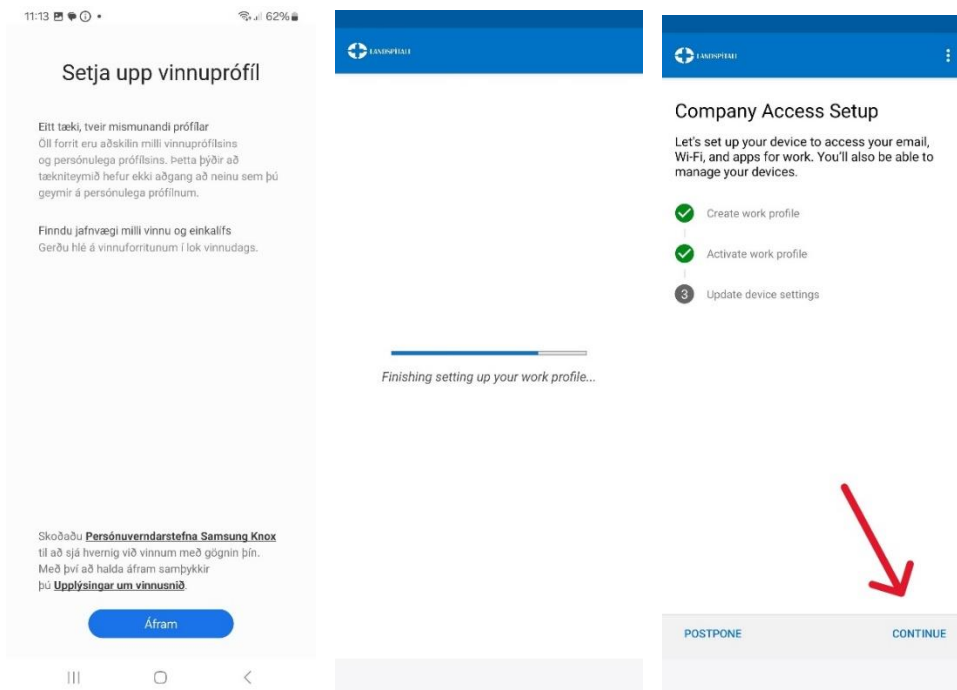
11:13 62%

Setja upp vinnuprófíl

Eitt tæki, tveir mismunandi prófílar
Öll forrit eru aðskilin milli vinnuprófílsins og persónulega prófílsins. Þetta þýðir að tækniteymið hefur ekki aðgang að neinu sem þú geymir á persónulega prófílnum.

Finndu jafnvægi milli vinnu og einkalífs
Gerðu hlé á vinnuforritunum í lok vinnudags.

Skoðaðu **Persónuverndarstefna Samsung Knox** til að sjá hvernig við vinnum með gögnin þín. Með því að halda áfram samþykkir þú **Upplýsingar um vinnusnið**.

Áfram

LANDSPÍTALI

Finishing setting up your work profile...

LANDSPÍTALI

Company Access Setup

Let's set up your device to access your email, Wi-Fi, and apps for work. You'll also be able to manage your devices.

Create work profile

Activate work profile

3 Update device settings

POSTPONE

CONTINUE